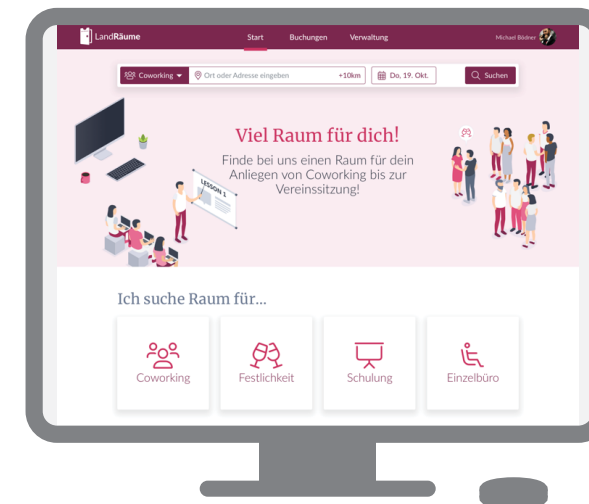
LandRäume

Start Buchungen Verwaltung

Michael Bödner

Coworking

Ort oder Adresse eingeben

+10km

Do, 19. Okt.

Suchen

Viel Raum für dich!

Finde bei uns einen Raum für dein Anliegen von Coworking bis zur Vereinssitzung!

LESSON 1

Ich suche Raum für...

Coworking

Festlichkeit

Schulung

Einzelbüro